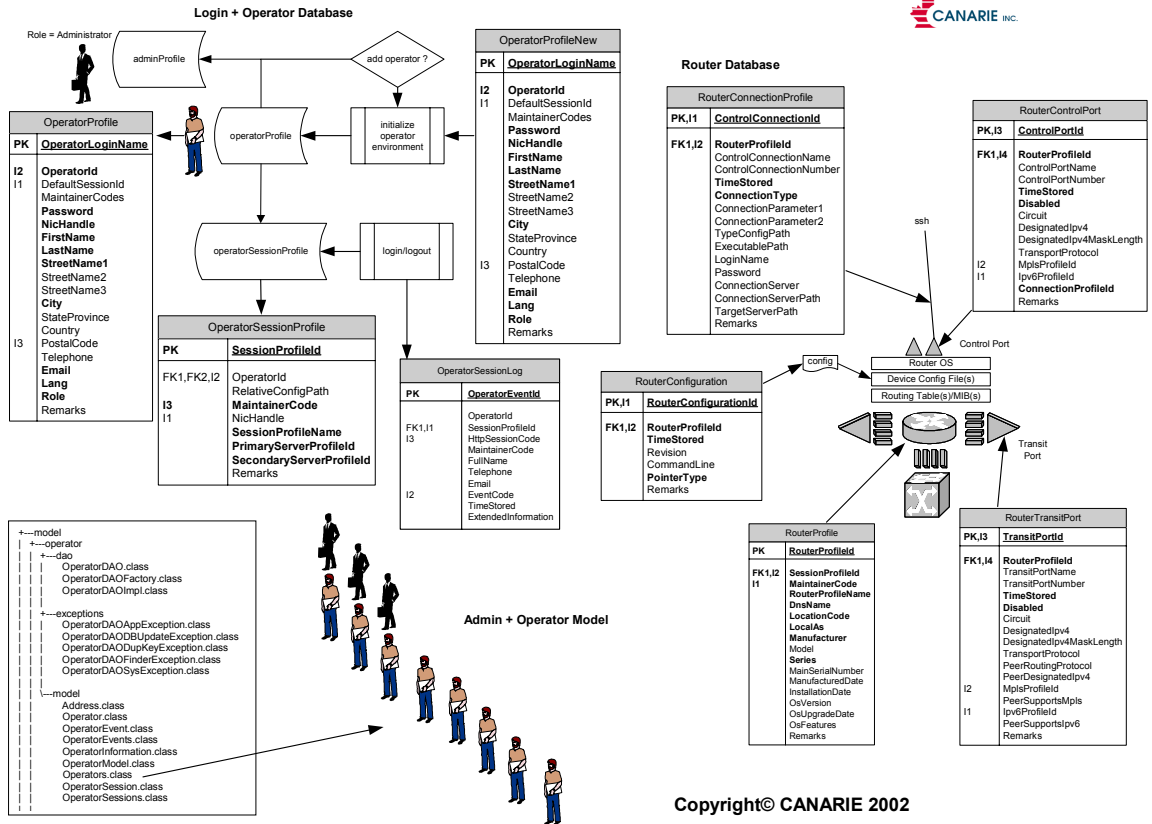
Login + Operator Database

CANARIE INC.

Role = Administrator

adminProfile

add operator ?

initialize operator environment

operatorProfile

operatorSessionProfile

login/logout

| OperatorProfile | |
|---|---|
| PK | OperatorLoginName |
| I2<br>I1<br><br><br><br><br><br><br><br><br><br><br><br><br>I3 | OperatorId<br>DefaultSessionId<br>MaintainerCodes<br>Password<br>NicHandle<br>FirstName<br>LastName<br>StreetName1<br>StreetName2<br>StreetName3<br>City<br>StateProvince<br>Country<br>PostalCode<br>Telephone<br>Email<br>Lang<br>Role<br>Remarks |

| OperatorProfileNew | |
|---|---|
| PK | OperatorLoginName |
| I2<br>I1<br><br><br><br><br><br><br><br><br><br><br><br><br>I3 | OperatorId<br>DefaultSessionId<br>MaintainerCodes<br>Password<br>NicHandle<br>FirstName<br>LastName<br>StreetName1<br>StreetName2<br>StreetName3<br>City<br>StateProvince<br>Country<br>PostalCode<br>Telephone<br>Email<br>Lang<br>Role<br>Remarks |

| OperatorSessionProfile | |
|---|---|
| PK | SessionProfileId |
| FK1,FK2,I2<br><br>I3<br>I1 | OperatorId<br>RelativeConfigPath<br>MaintainerCode<br>NicHandle<br>SessionProfileName<br>PrimaryServerProfileId<br>SecondaryServerProfileId<br>Remarks |

| OperatorSessionLog | |
|---|---|
| PK | OperatorEventId |
| FK1,I1<br>I3<br><br><br><br><br>I2 | OperatorId<br>SessionProfileId<br>HttpSessionCode<br>MaintainerCode<br>FullName<br>Telephone<br>Email<br>EventCode<br>TimeStored<br>ExtendedInformation |

Router Database

| RouterConnectionProfile | |
|---|---|
| PK,I1 | ControlConnectionId |
| FK1,I2 | RouterProfileId<br>ControlConnectionName<br>ControlConnectionNumber<br>TimeStored<br>ConnectionType<br>ConnectionParameter1<br>ConnectionParameter2<br>TypeConfigPath<br>ExecutablePath<br>LoginName<br>Password<br>ConnectionServer<br>ConnectionServerPath<br>TargetServerPath<br>Remarks |

| RouterControlPort | |
|---|---|
| PK,I3 | ControlPortId |
| FK1,I4<br><br><br><br><br><br><br><br><br>I2<br>I1 | RouterProfileId<br>ControlPortName<br>ControlPortNumber<br>TimeStored<br>Disabled<br>Circuit<br>DesignatedIpv4<br>DesignatedIpv4MaskLength<br>TransportProtocol<br>MplsProfileId<br>Ipv6ProfileId<br>ConnectionProfileId<br>Remarks |

ssh

Control Port

config

Router OS

Device Config File(s)

Routing Table(s)/MIB(s)

Transit Port

| RouterConfiguration | |
|---|---|
| PK,I1 | RouterConfigurationId |
| FK1,I2 | RouterProfileId<br>TimeStored<br>Revision<br>CommandLine<br>PointerType<br>Remarks |

| RouterProfile | |
|---|---|
| PK | RouterProfileId |
| FK1,I2<br>I1 | SessionProfileId<br>MaintainerCode<br>RouterProfileName<br>DnsName<br>LocationCode<br>LocalAs<br>Manufacturer<br>Model<br>Series<br>MainSerialNumber<br>ManufacturedDate<br>InstallationDate<br>OsVersion<br>OsUpgradeDate<br>OsFeatures<br>Remarks |

| RouterTransitPort | |
|---|---|
| PK,I3 | TransitPortId |
| FK1,I4<br><br><br><br><br><br><br><br><br><br><br>I2<br><br>I1 | RouterProfileId<br>TransitPortName<br>TransitPortNumber<br>TimeStored<br>Disabled<br>Circuit<br>DesignatedIpv4<br>DesignatedIpv4MaskLength<br>TransportProtocol<br>PeerRoutingProtocol<br>PeerDesignatedIpv4<br>MplsProfileId<br>PeerSupportsMpls<br>Ipv6ProfileId<br>PeerSupportsIpv6<br>Remarks |

+---model
| +---operator
| | +---dao
| | | OperatorDAO.class
| | | OperatorDAOFactory.class
| | | OperatorDAOImpl.class
| | |
| | +---exceptions
| | | OperatorDAOAppException.class
| | | OperatorDAODBUpdateException.class
| | | OperatorDAODupKeyException.class
| | | OperatorDAOFinderException.class
| | | OperatorDAOSysException.class
| | |
| | \---model
| | Address.class
| | Operator.class
| | OperatorEvent.class
| | OperatorEvents.class
| | OperatorInformation.class
| | OperatorModel.class
| | Operators.class
| | OperatorSession.class
| | OperatorSessions.class

Admin + Operator Model

Copyright© CANARIE 2002